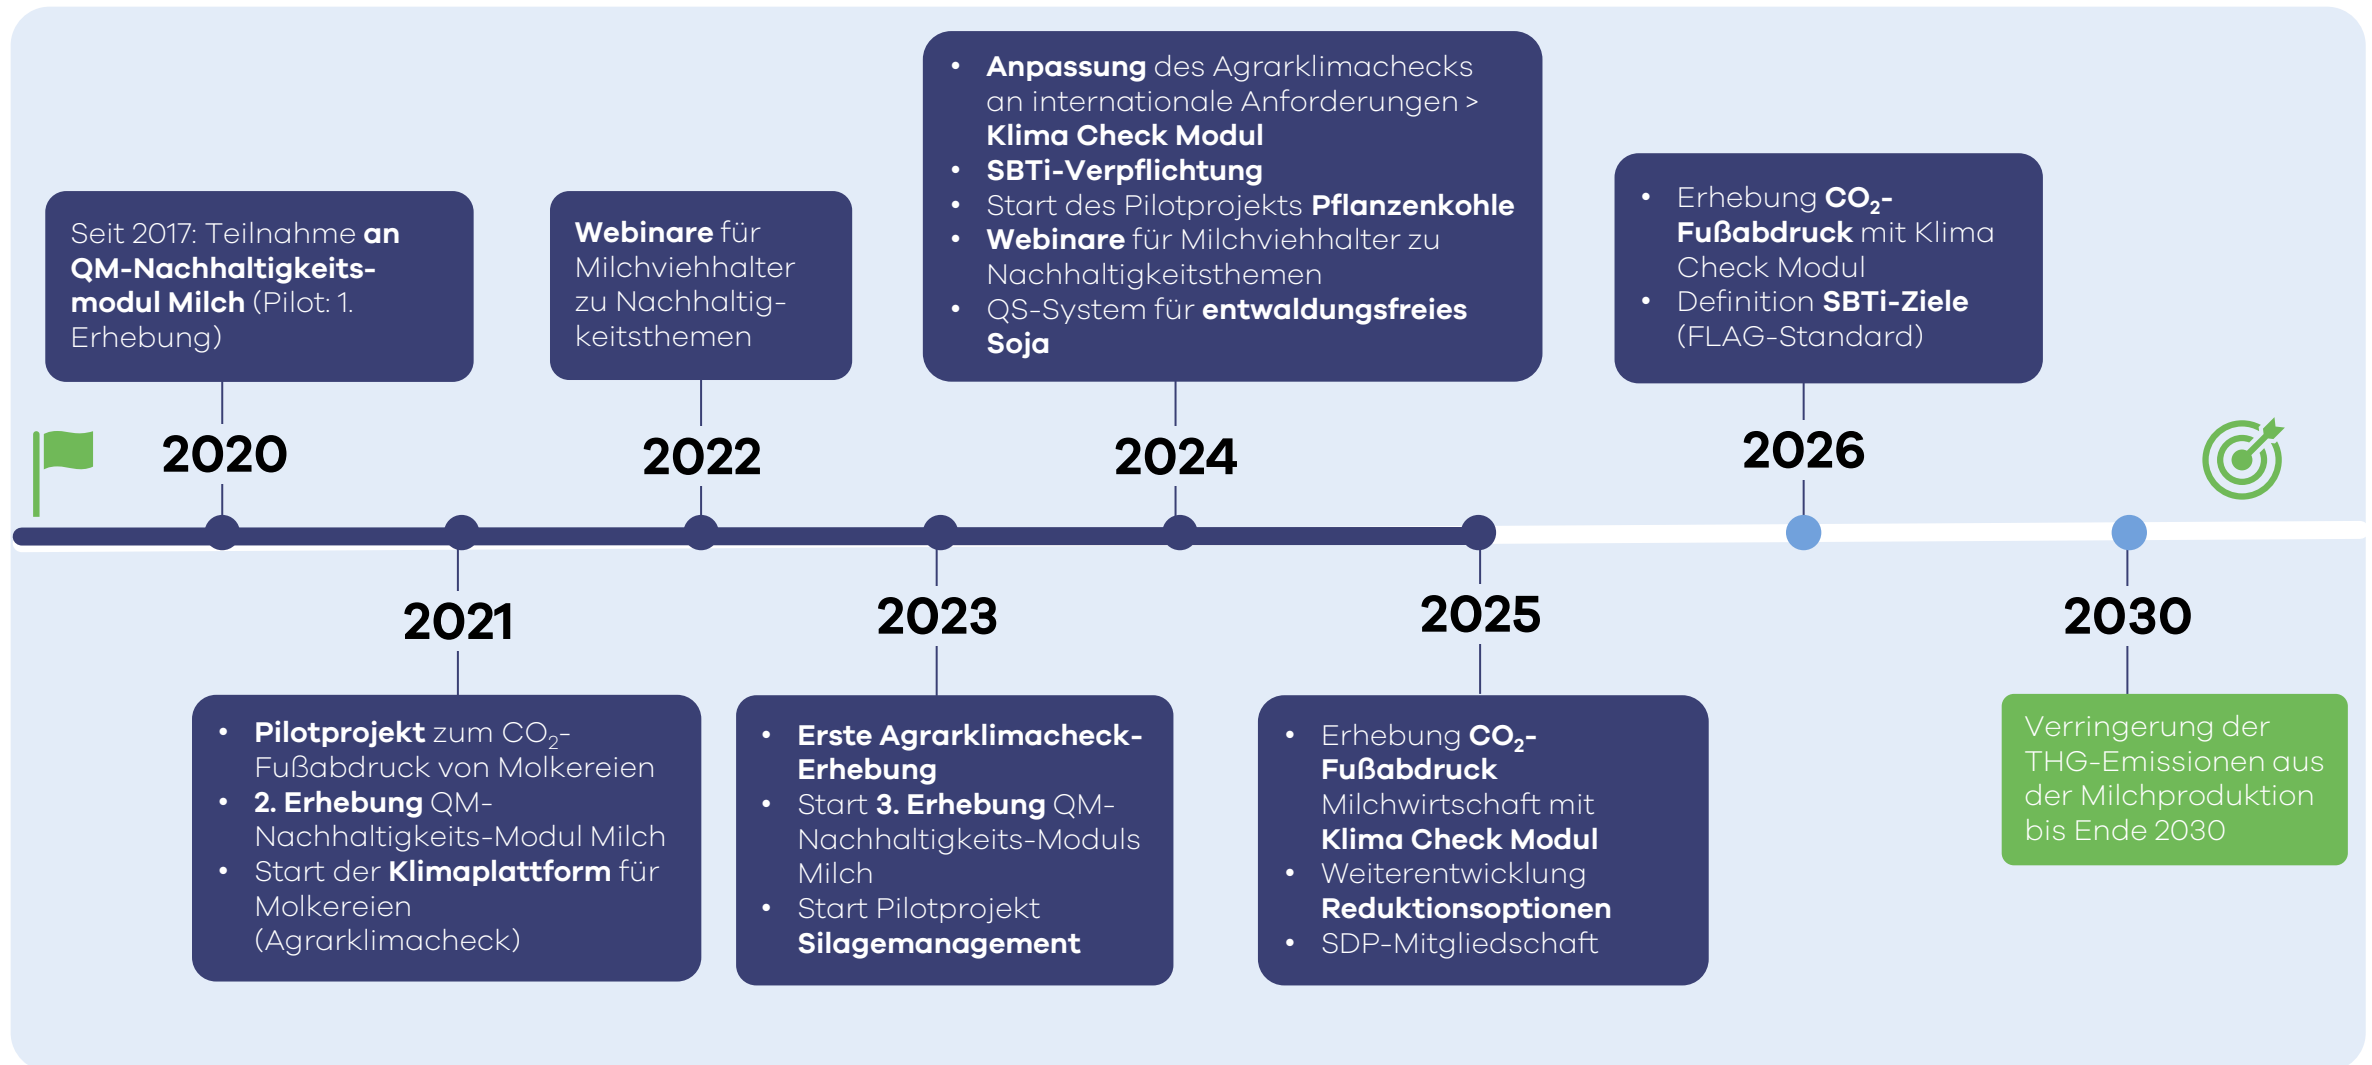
Seit 2017: Teilnahme an QM-Nachhaltigkeitsmodul Milch (Pilot: 1. Erhebung)

2020

2021

- Pilotprojekt zum $CO_2$-Fußabdruck von Molkereien
- 2. Erhebung QM-Nachhaltigkeits-Modul Milch
- Start der Klimaplattform für Molkereien (Agrarklimacheck)

Webinare für Milchviehhalter zu Nachhaltigkeitsthemen

2022

2023

- Erste Agrarklimacheck-Erhebung
- Start 3. Erhebung QM-Nachhaltigkeits-Moduls Milch
- Start Pilotprojekt Silagemanagement

- Anpassung des Agrarklimachecks an internationale Anforderungen > Klima Check Modul
- SBTi-Verpflichtung
- Start des Pilotprojekts Pflanzenkohle
- Webinare für Milchviehhalter zu Nachhaltigkeitsthemen
- QS-System für entwaldungsfreies Soja

2024

2025

- Erhebung $CO_2$-Fußabdruck Milchwirtschaft mit Klima Check Modul
- Weiterentwicklung Reduktionsoptionen
- SDP-Mitgliedschaft

- Erhebung $CO_2$-Fußabdruck mit Klima Check Modul
- Definition SBTi-Ziele (FLAG-Standard)

2026

2030

Verringerung der THG-Emissionen aus der Milchproduktion bis Ende 2030